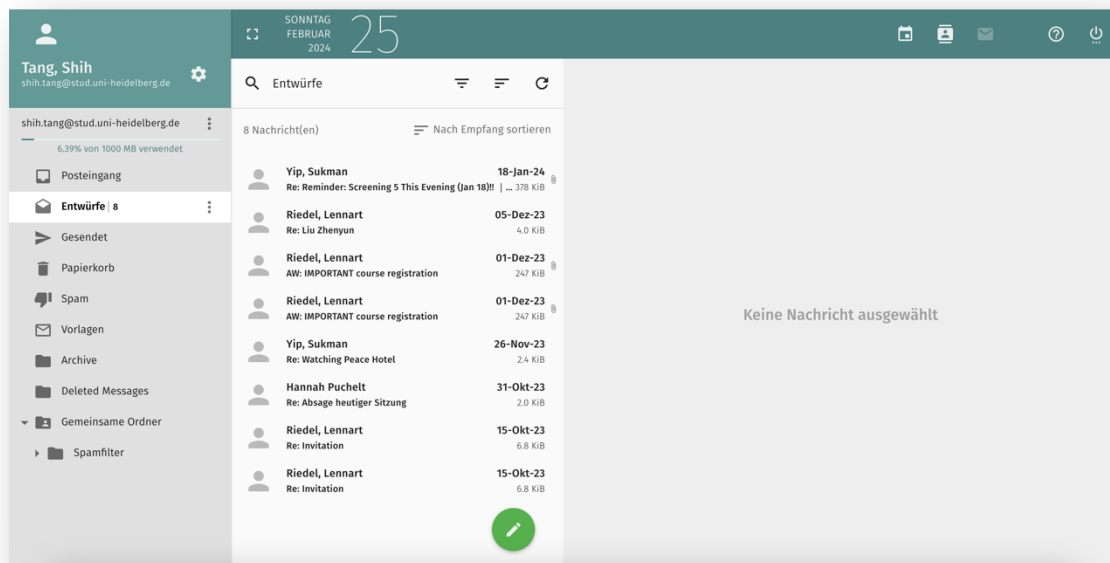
Tang, Shih
shih.tang@stud.uni-heidelberg.de

SONNTAG
FEBRUAR
2024
25

shih.tang@stud.uni-heidelberg.de
6.39% von 1000 MB verwendet

Posteingang
Entwürfe | 8
Gesendet
Papierkorb
Spam
Vorlagen
Archive
Deleted Messages
Gemeinsame Ordner
Spamfilter

Entwürfe

8 Nachricht(en)
Nach Empfang sortieren

Yip, Sukman
18-Jan-24
Re: Reminder: Screening 5 This Evening (Jan 18)!! | ... 378 KiB

Riedel, Lennart
05-Dez-23
Re: Liu Zhenyun
4.0 KiB

Riedel, Lennart
01-Dez-23
AW: IMPORTANT course registration
247 KiB

Riedel, Lennart
01-Dez-23
AW: IMPORTANT course registration
247 KiB

Yip, Sukman
26-Nov-23
Re: Watching Peace Hotel
2.4 KiB

Hannah Puchelt
31-Okt-23
Re: Absage heutiger Sitzung
2.0 KiB

Riedel, Lennart
15-Okt-23
Re: Invitation
6.8 KiB

Riedel, Lennart
15-Okt-23
Re: Invitation
6.8 KiB

Keine Nachricht ausgewählt